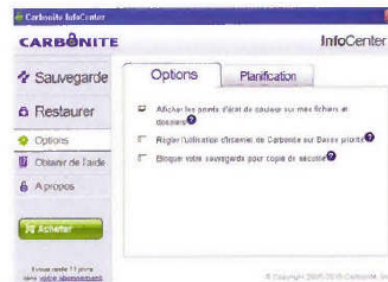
Carbonite InfoCenter

CARBONITE

InfoCenter

Sauvegarde

Restaurer

Options

Obtenir de l'aide

A propos

Acheter

Il vous reste 11 jours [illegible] votre abonnement

Options

Planification

Afficher les points d'état de couleur sur mes fichiers et dossiers

Régler l'utilisation d'Internet de Carbonite sur Basse priorité

Bloquer votre sauvegarde pour copie de sécurité

© Copyright 2005-2010 Carbonite, Inc.